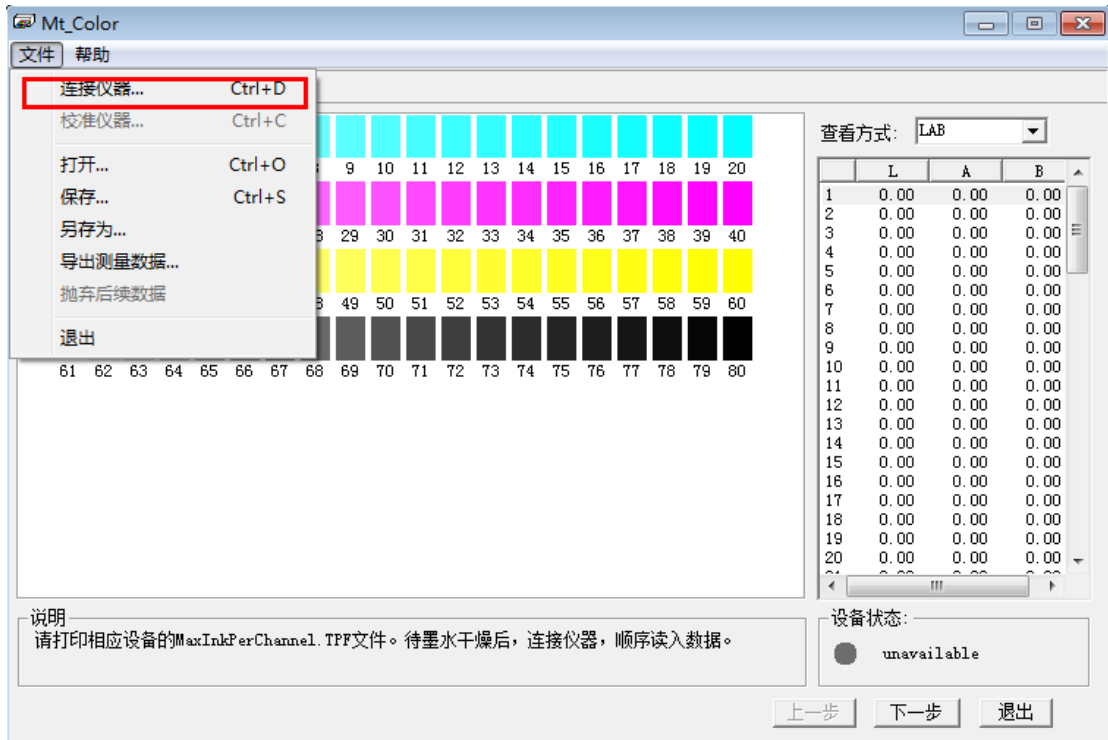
Mt_Color

文件 帮助

连接仪器... Ctrl+D
校准仪器... Ctrl+C
打开... Ctrl+O
保存... Ctrl+S
另存为...
导出测量数据...
抛弃后续数据
退出

9 10 11 12 13 14 15 16 17 18 19 20
29 30 31 32 33 34 35 36 37 38 39 40
49 50 51 52 53 54 55 56 57 58 59 60
61 62 63 64 65 66 67 68 69 70 71 72 73 74 75 76 77 78 79 80

查看方式: LAB

| | L | A | B |
|---|---|---|---|
| 1 | 0.00 | 0.00 | 0.00 |
| 2 | 0.00 | 0.00 | 0.00 |
| 3 | 0.00 | 0.00 | 0.00 |
| 4 | 0.00 | 0.00 | 0.00 |
| 5 | 0.00 | 0.00 | 0.00 |
| 6 | 0.00 | 0.00 | 0.00 |
| 7 | 0.00 | 0.00 | 0.00 |
| 8 | 0.00 | 0.00 | 0.00 |
| 9 | 0.00 | 0.00 | 0.00 |
| 10 | 0.00 | 0.00 | 0.00 |
| 11 | 0.00 | 0.00 | 0.00 |
| 12 | 0.00 | 0.00 | 0.00 |
| 13 | 0.00 | 0.00 | 0.00 |
| 14 | 0.00 | 0.00 | 0.00 |
| 15 | 0.00 | 0.00 | 0.00 |
| 16 | 0.00 | 0.00 | 0.00 |
| 17 | 0.00 | 0.00 | 0.00 |
| 18 | 0.00 | 0.00 | 0.00 |
| 19 | 0.00 | 0.00 | 0.00 |
| 20 | 0.00 | 0.00 | 0.00 |

说明
请打印相应设备的MaxInkPerChannel.TPF文件。待墨水干燥后，连接仪器，顺序读入数据。

设备状态:
unavailable

上一步 下一步 退出